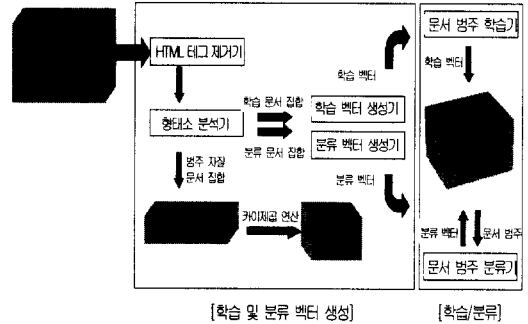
HTML 태그 제거기

형태소 분석기

학습 문서 집합

분류 문서 집합

학습 벡터 생성기

분류 벡터 생성기

학습 벡터

분류 벡터

범주 자질 문서 집합

카이제곱 연산

문서 범주 학습기

학습 벡터

분류 벡터

문서 범주

문서 범주 분류기

[학습 및 분류 벡터 생성]

[학습/분류]